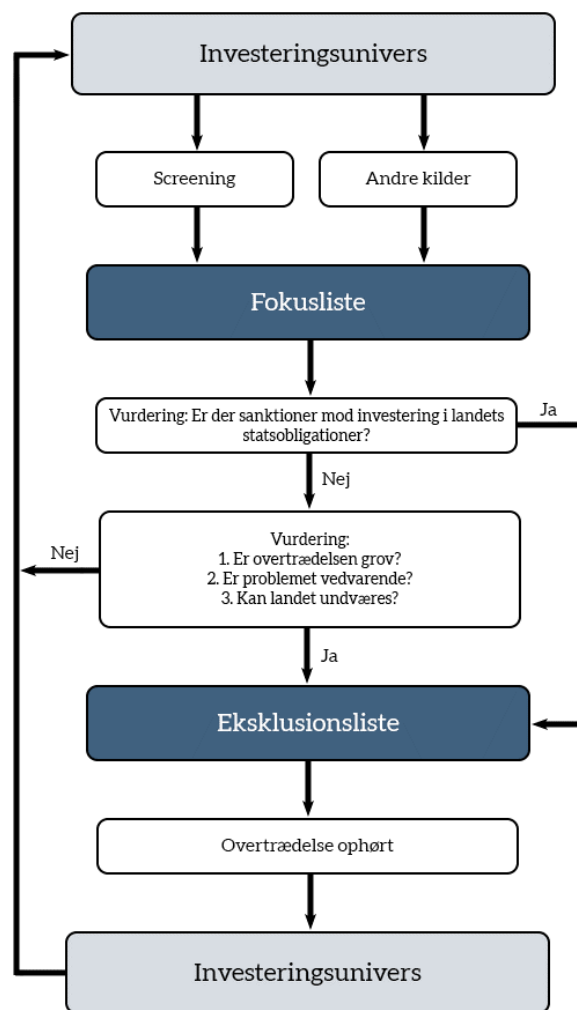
Investeringsunivers

Screening

Andre kilder

Fokusliste

Vurdering: Er der sanktioner mod investering i landets statsobligationer?

Ja

Nej

Vurdering:
1. Er overtrædelsen grov?
2. Er problemet vedvarende?
3. Kan landet undværes?

Nej

Ja

Eksklusionsliste

Overtrædelse ophørt

Investeringsunivers